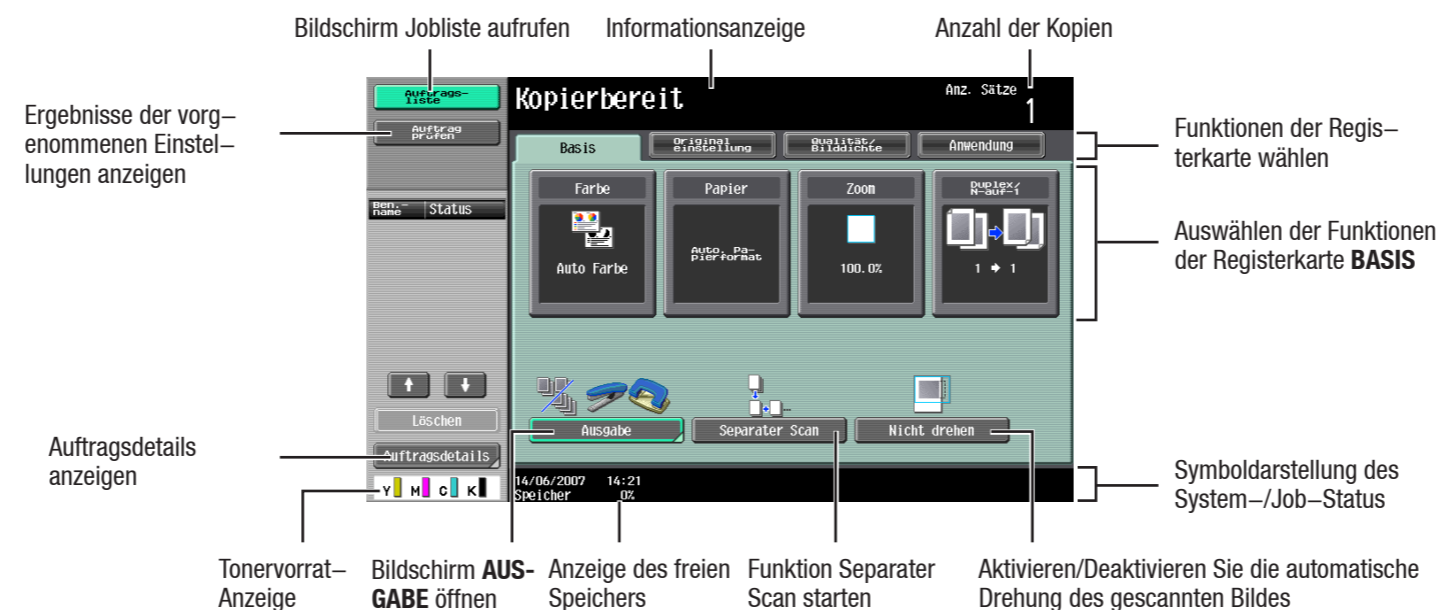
Bildschirm Jobliste aufrufen

Informationsanzeige

Anzahl der Kopien

Ergebnisse der vorgenommenen Einstellungen anzeigen

Auftrags-liste

Auftrag prüfen

Kopierbereit

Anz. Sätze

1

Basis

Original einstellung

Qualität/ Bilddichte

Anwendung

Funktionen der Registerkarte wählen

Ben.-name

Status

Farbe

Auto Farbe

Papier

Auto. Papierformat

Zoom

100.0%

Duplex/ N-auf-1

1 ➔ 1

Auswählen der Funktionen der Registerkarte **BASIS**

Löschen

Ausgabe

Separater Scan

Nicht drehen

Auftragsdetails anzeigen

Auftragsdetails

Y M C K

14/06/2007 14:21

Speicher 0%

Symboldarstellung des System–/Job–Status

Tonervorrat–Anzeige

Bildschirm **AUSGABE** öffnen

Anzeige des freien Speichers

Funktion Separater Scan starten

Aktivieren/Deaktivieren Sie die automatische Drehung des gescannten Bildes